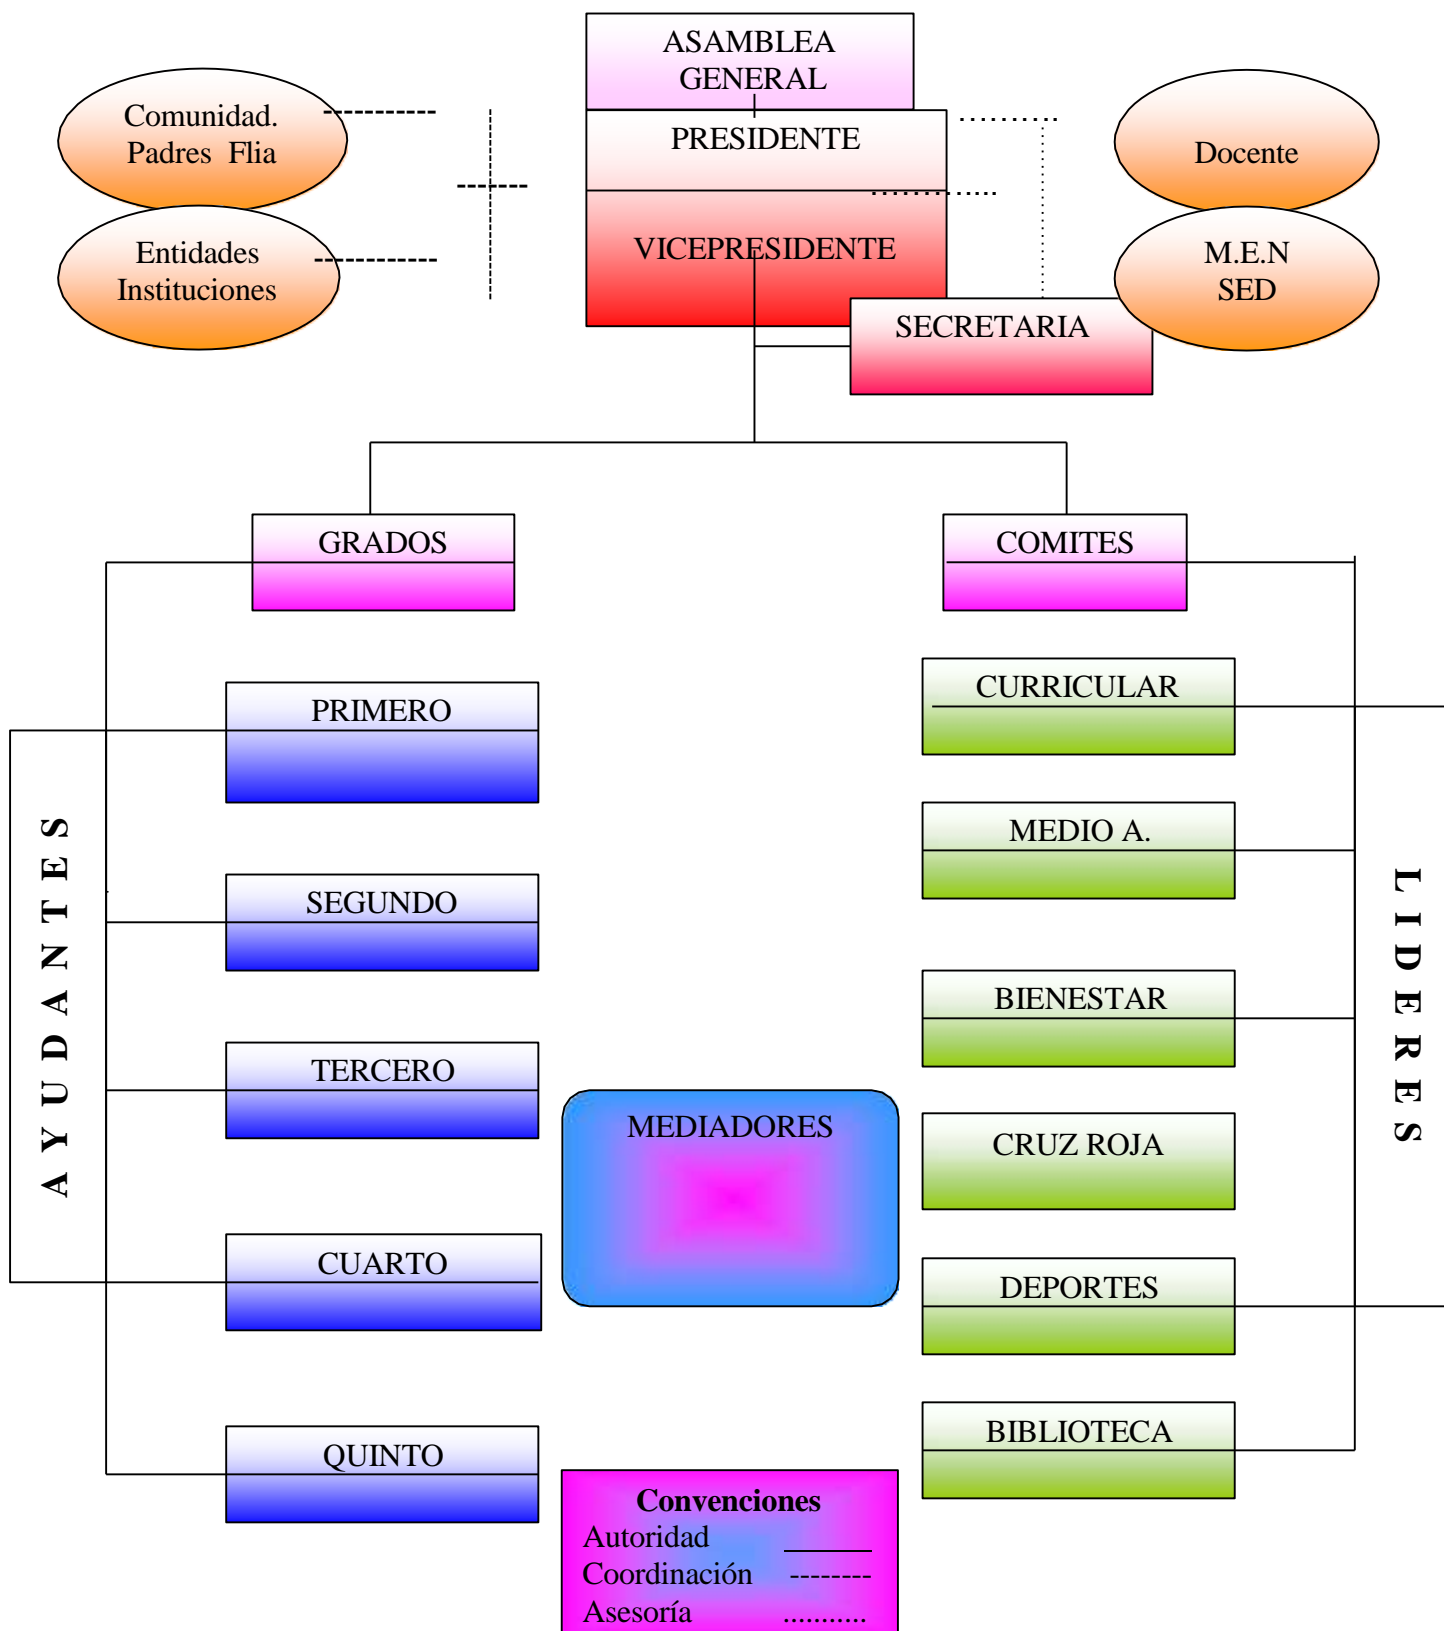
ASAMBLEA GENERAL

Comunidad. Padres Flia

PRESIDENTE

Docente

Entidades Instituciones

VICEPRESIDENTE

M.E.N SED

SECRETARIA

GRADOS

COMITES

PRIMERO

CURRICULAR

SEGUNDO

MEDIO A.

TERCERO

BIENESTAR

MEDIADORES

CRUZ ROJA

CUARTO

DEPORTES

QUINTO

BIBLIOTECA

AYUDANTES

LIDERES

Convenciones
Autoridad ______
Coordinación --------
Asesoría ...........